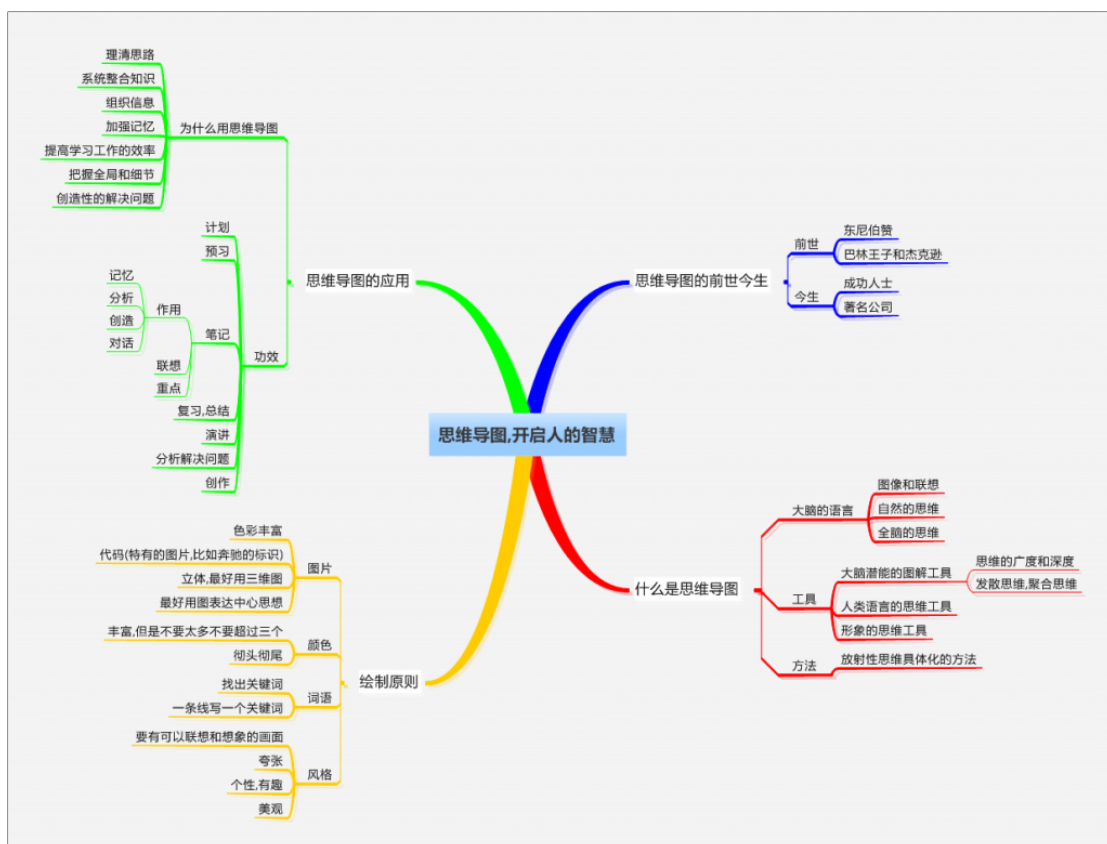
思维导图,开启人的智慧

思维导图的应用
为什么用思维导图
理清思路
系统整合知识
组织信息
加强记忆
提高学习工作的效率
把握全局和细节
创造性的解决问题
功效
计划
预习
笔记
作用
记忆
分析
创造
对话
联想
重点
复习,总结
演讲
分析解决问题
创作

思维导图的前世今生
前世
东尼伯赞
巴林王子和杰克逊
今生
成功人士
著名公司

什么是思维导图
大脑的语言
图像和联想
自然的思维
全脑的思维
工具
大脑潜能的图解工具
思维的广度和深度
发散思维,聚合思维
人类语言的思维工具
形象的思维工具
方法
放射性思维具体化的方法

绘制原则
图片
色彩丰富
代码(特有的图片,比如奔驰的标识)
立体,最好用三维图
最好用图表达中心思想
颜色
丰富,但是不要太多不要超过三个
彻头彻尾
词语
找出关键词
一条线写一个关键词
风格
要有可以联想和想象的画面
夸张
个性,有趣
美观